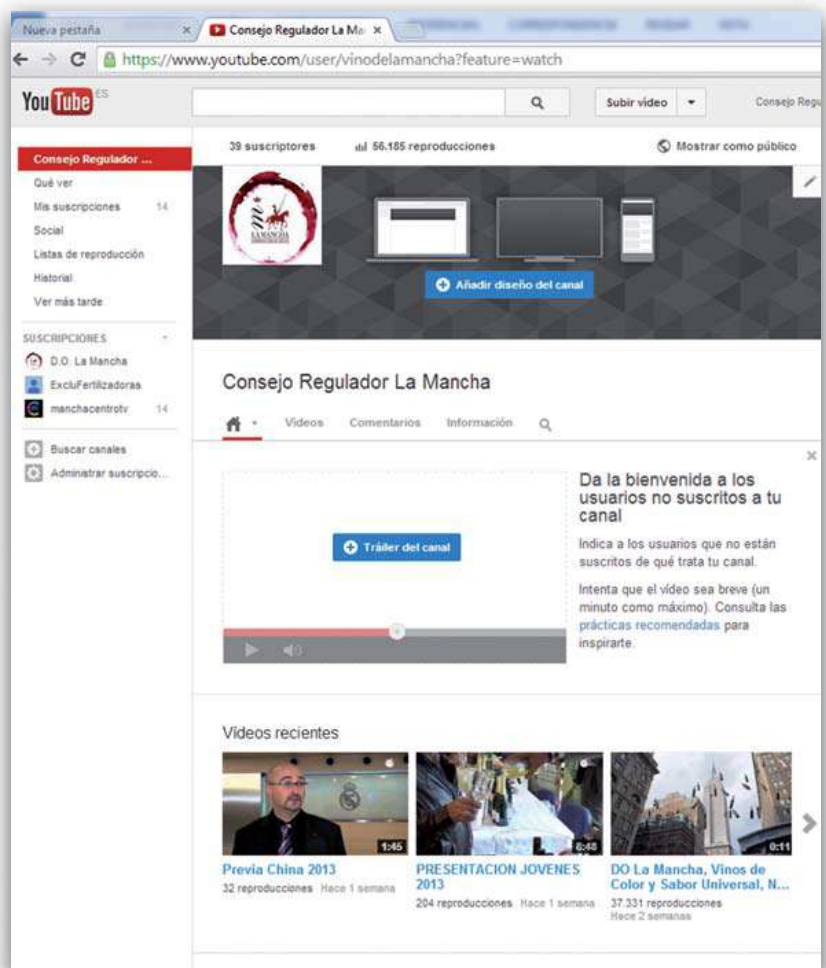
Nueva pestaña ×
Consejo Regulador La Ma ×

https://www.youtube.com/user/vinodelamancha?feature=watch

You Tube ES

Subir vídeo

Consejo Regu

Consejo Regulador ...
Qué ver
Mis suscripciones 14
Social
Listas de reproducción
Historial
Ver más tarde

SUSCRIPCIONES
D.O. La Mancha
ExcluFertilizadoras
manchacentrotv 14

Buscar canales
Administrar suscripcio...

39 suscriptores
56.185 reproducciones
Mostrar como público

LA MANCHA

Añadir diseño del canal

Consejo Regulador La Mancha

Vídeos
Comentarios
Información

Da la bienvenida a los usuarios no suscritos a tu canal

Indica a los usuarios que no están suscritos de qué trata tu canal.

Intenta que el vídeo sea breve (un minuto como máximo). Consulta las prácticas recomendadas para inspirarte.

Tráiler del canal

Vídeos recientes

1:45
Previa China 2013
32 reproducciones Hace 1 semana

8:48
PRESENTACION JOVENES 2013
204 reproducciones Hace 1 semana

0:11
DO La Mancha, Vinos de Color y Sabor Universal, N...
37.331 reproducciones
Hace 2 semanas